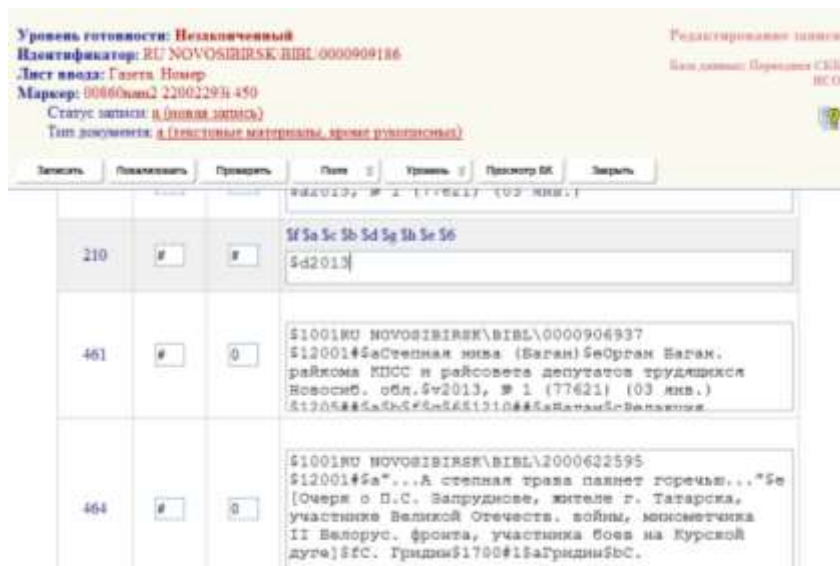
Уровень готовности: Незаконченный
Идентификатор: RU NOVOSIBIRSK BIBL 0000909186
Лист ввода: Газета Номер
Маркер: 00860nam2 22002293i 450
Статус записи: n (новая запись)
Тип документа: a (текстовые материалы, кроме рукописных)

Редактирование записи
База данных: Периодика СКБ НСО

Записать | Показывать | Проверить | Поле | Уровень | Просмотр БК | Закрыть

#d2013, № 1 (77621) (03 янв.)

| | | | |
|---|---|---|---|
| 210 | # | # | $f $a $c $b $d $g $h $e $6<br>$d2013 |
| 461 | # | 0 | $1001RU NOVOSIBIRSK\BIBL\0000906937 $12001#$aСтепная нива (Баган)$eОрган Баган. райкома КПСС и райсовета депутатов трудящихся Новосиб. обл.$v2013, № 1 (77621) (03 янв.) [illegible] |
| 464 | # | 0 | $1001RU NOVOSIBIRSK\BIBL\2000622595 $12001#$a"...А степная трава пахнет горечью..."$e [Очерк о П.С. Запруднове, жителе г. Татарска, участнике Великой Отечеств. войны, минометчика II Белорус. фронта, участника боев на Курской дуге]$fС. Гридин$1700#1$aГридин$bС. |